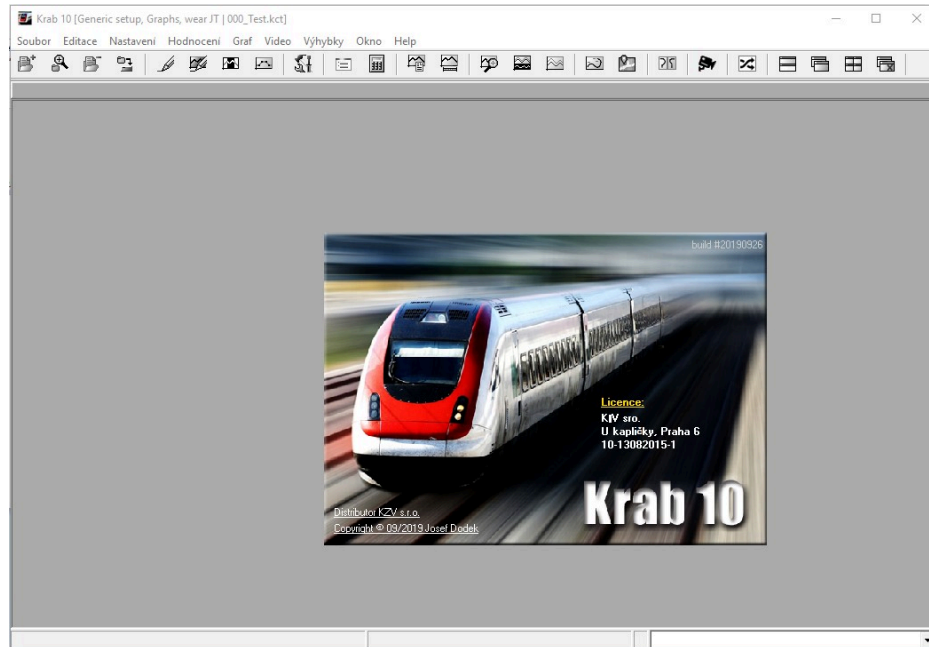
Krab 10 [Generic setup, Graphs, wear JT | 000_Test.kct]

Soubor Editace Nastavení Hodnocení Graf Video Výhybky Okno Help

build #20190926

Licence:
KJV sro.
U kapličky, Praha 6
10-13082015-1

Krab 10

Distributor KZV s.r.o.
Copyright © 09/2019 Josef Dodek